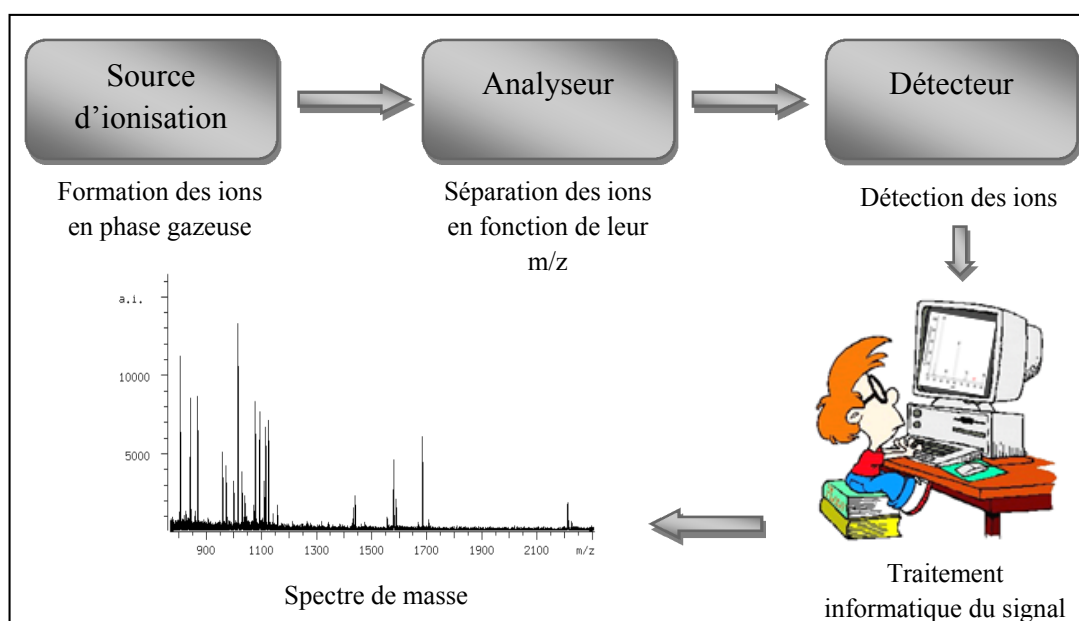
Source d'ionisation

Analyseur

Détecteur

Formation des ions en phase gazeuse

Séparation des ions en fonction de leur m/z

Détection des ions

a.i.

10000

5000

900 1100 1300 1500 1700 1900 2100 m/z

Spectre de masse

Traitement informatique du signal